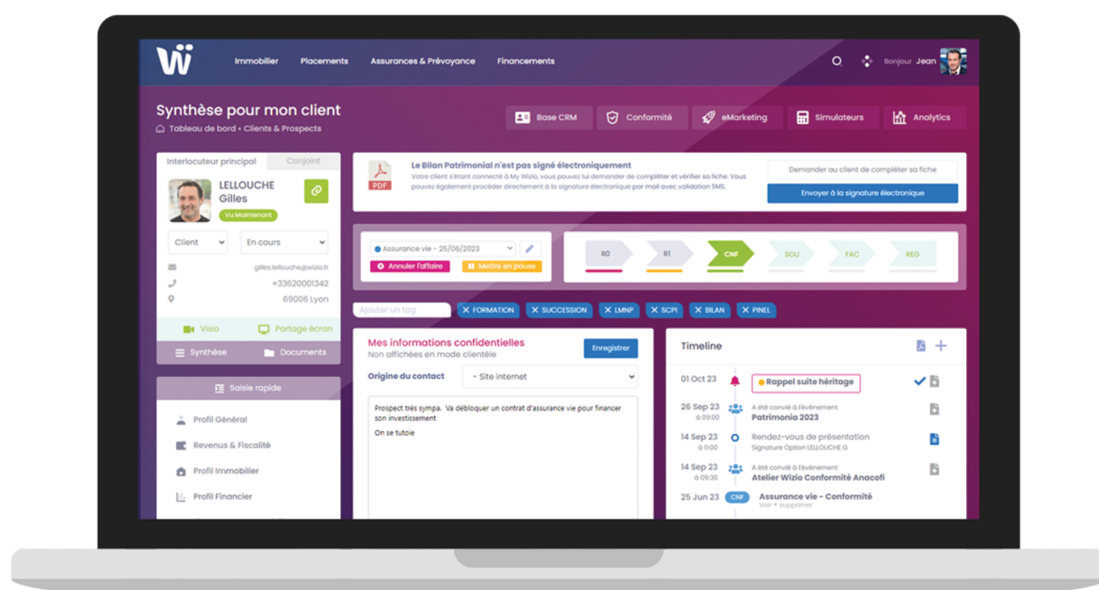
Immobilier Placements Assurances & Prévoyance Financements

Bonjour Jean

Synthèse pour mon client
Tableau de bord • Clients & Prospects

Base CRM Conformité eMarketing Simulateurs Analytics

Interlocuteur principal Conjoint

LELLOUCHE Gilles
Vu Maintenant

Client En cours

gilles.lellouche@wizio.fr
+33620001342
69006 Lyon

Visio Partage écran
Synthèse Documents

Saisie rapide

Profil Général
Revenus & Fiscalité
Profil Immobilier
Profil Financier

Le Bilan Patrimonial n'est pas signé électroniquement
Votre client s'étant connecté à My Wizio, vous pouvez lui demander de compléter et vérifier sa fiche. Vous pouvez également procéder directement à la signature électronique par mail avec validation SMS.

Demander au client de compléter sa fiche
Envoyer à la signature électronique

Assurance vie - 25/06/2023
Annuler l'affaire Mettre en pause

R0 R1 CNF SOU FAC REG

Ajouter un tag
FORMATION SUCCESSION LMNP SCPI BILAN PINEL

Mes informations confidentielles
Non affichées en mode clientèle
Enregistrer

Origine du contact - Site internet

Prospect très sympa. Va débloquer un contrat d'assurance vie pour financer son investissement
On se tutoie

Timeline

01 Oct 23 Rappel suite héritage

26 Sep 23 à 09:00 A été convié à l'évènement
Patrimonia 2023

14 Sep 23 à 11:00 Rendez-vous de présentation
Signature Option LELLOUCHE G

14 Sep 23 à 09:30 A été convié à l'évènement
Atelier Wizio Conformité Anacofi

25 Jun 23 CNF Assurance vie - Conformité
Voir • supprimer